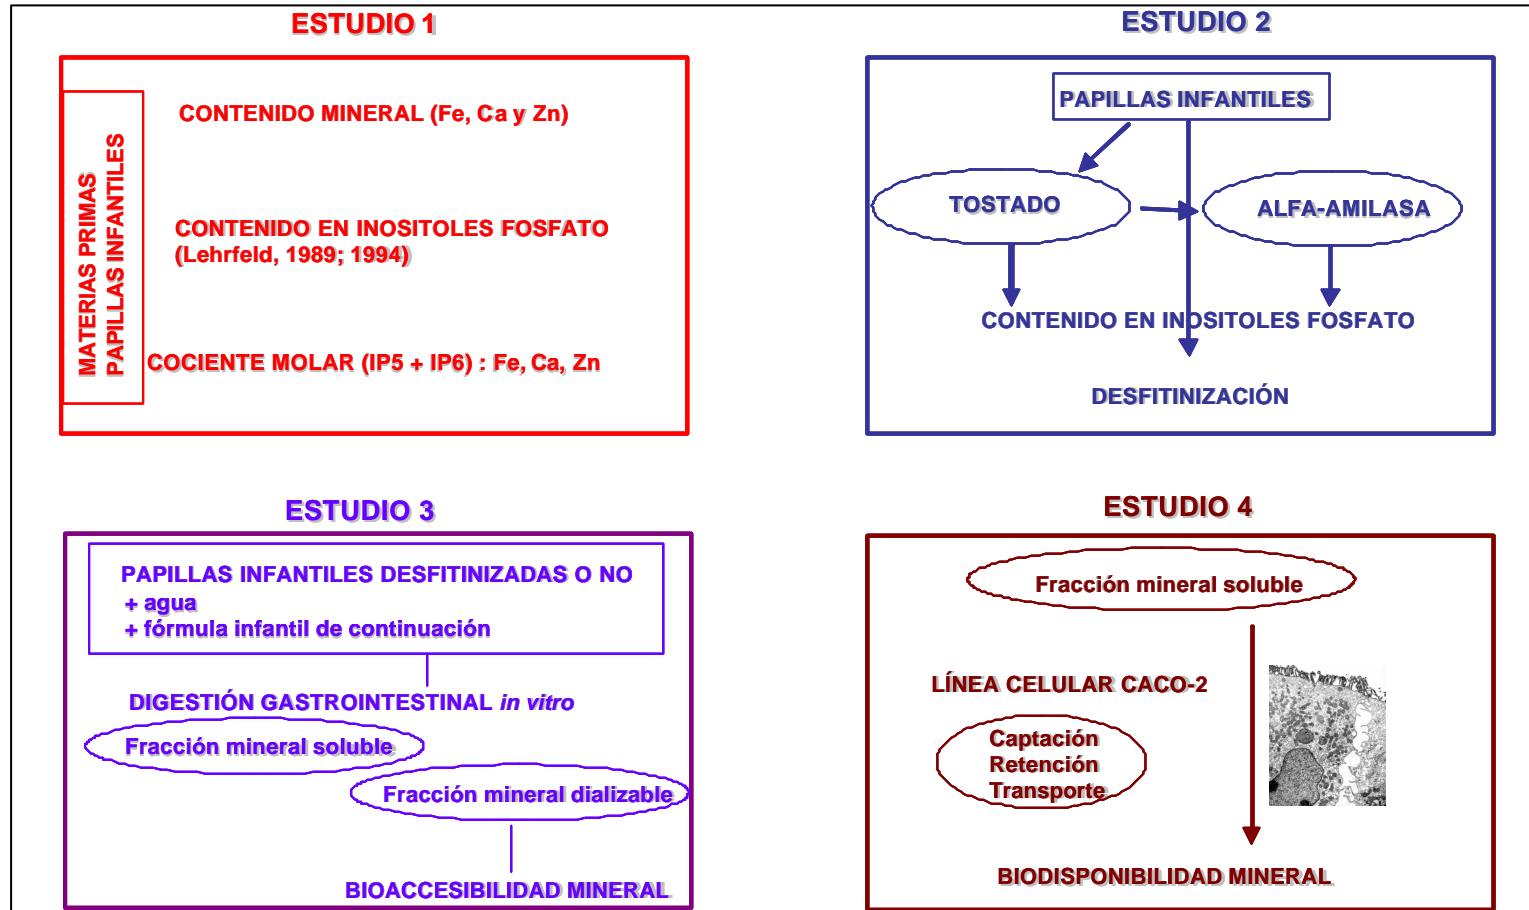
ESTUDIO 1

MATERIAS PRIMAS
PAPILLAS INFANTILES

CONTENIDO MINERAL (Fe, Ca y Zn)

CONTENIDO EN INOSITOLES FOSFATO
(Lehrfeld, 1989; 1994)

COCIENTE MOLAR (IP5 + IP6) : Fe, Ca, Zn

ESTUDIO 2

PAPILLAS INFANTILES

TOSTADO

ALFA-AMILASA

CONTENIDO EN INOSITOLES FOSFATO

DESFITINIZACIÓN

ESTUDIO 3

PAPILLAS INFANTILES DESFITINIZADAS O NO
+ agua
+ fórmula infantil de continuación

DIGESTIÓN GASTROINTESTINAL *in vitro*

Fracción mineral soluble

Fracción mineral dializable

BIOACCESIBILIDAD MINERAL

ESTUDIO 4

Fracción mineral soluble

LÍNEA CELULAR CACO-2

Captación
Retención
Transporte

BIODISPONIBILIDAD MINERAL